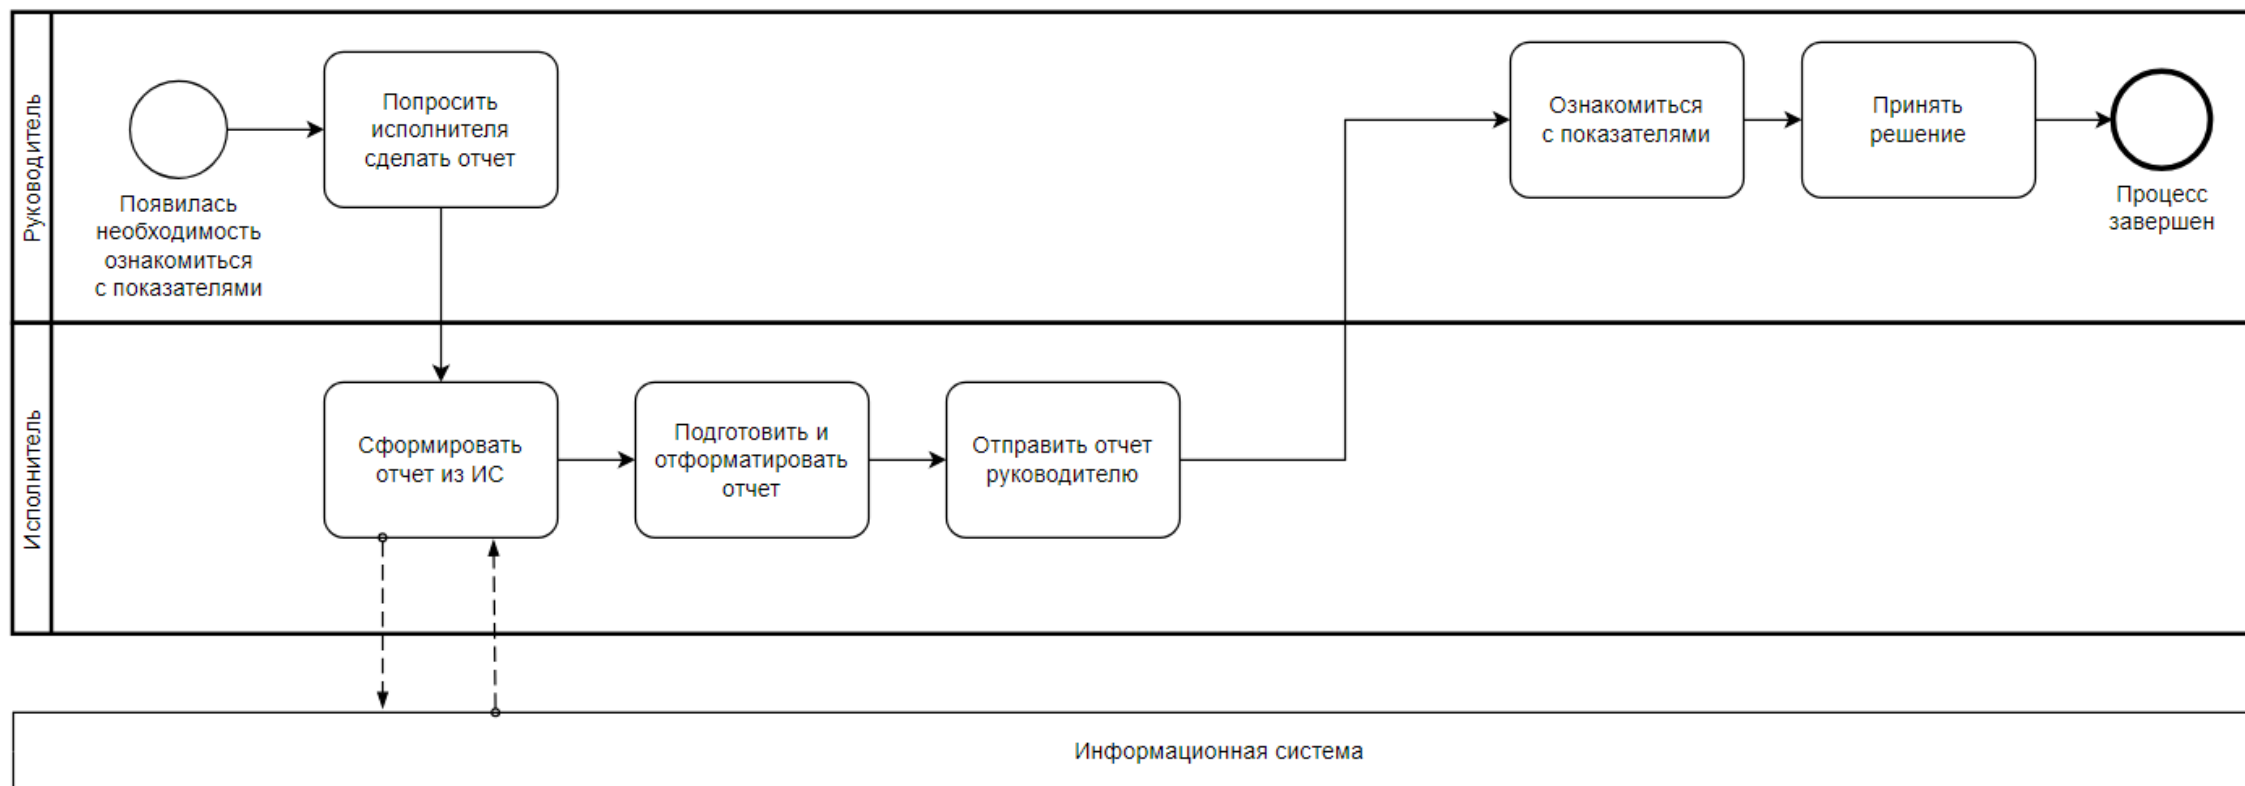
Руководитель

Появилась необходимость ознакомиться с показателями

Попросить исполнителя сделать отчет

Ознакомиться с показателями

Принять решение

Процесс завершен

Исполнитель

Сформировать отчет из ИС

Подготовить и отформатировать отчет

Отправить отчет руководителю

Информационная система